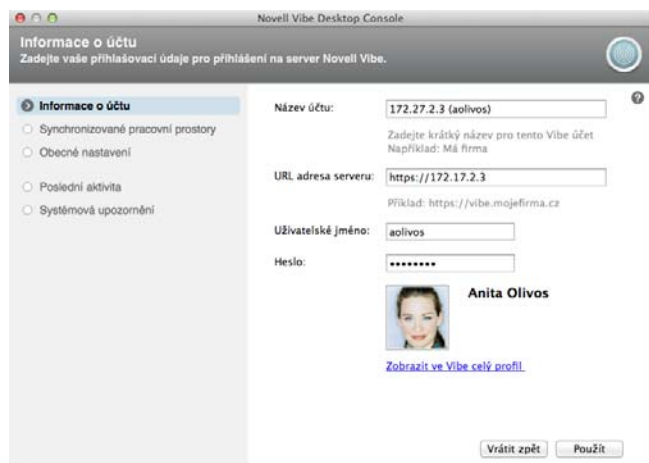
Novell Vibe Desktop Console

Informace o účtu
Zadejte vaše přihlašovací údaje pro přihlášení na server Novell Vibe.

Informace o účtu
Synchronizované pracovní prostory
Obecné nastavení
Poslední aktivita
Systémová upozornění

Název účtu: 172.27.2.3 (aolivos)
Zadejte krátký název pro tento Vibe účet
Například: Má firma
URL adresa serveru: https://172.17.2.3
Příklad: https://vibe.mojefirma.cz
Uživatelské jméno: aolivos
Heslo: ••••••••

Anita Olivos

Zobrazit ve Vibe celý profil

Vrátit zpět
Použít